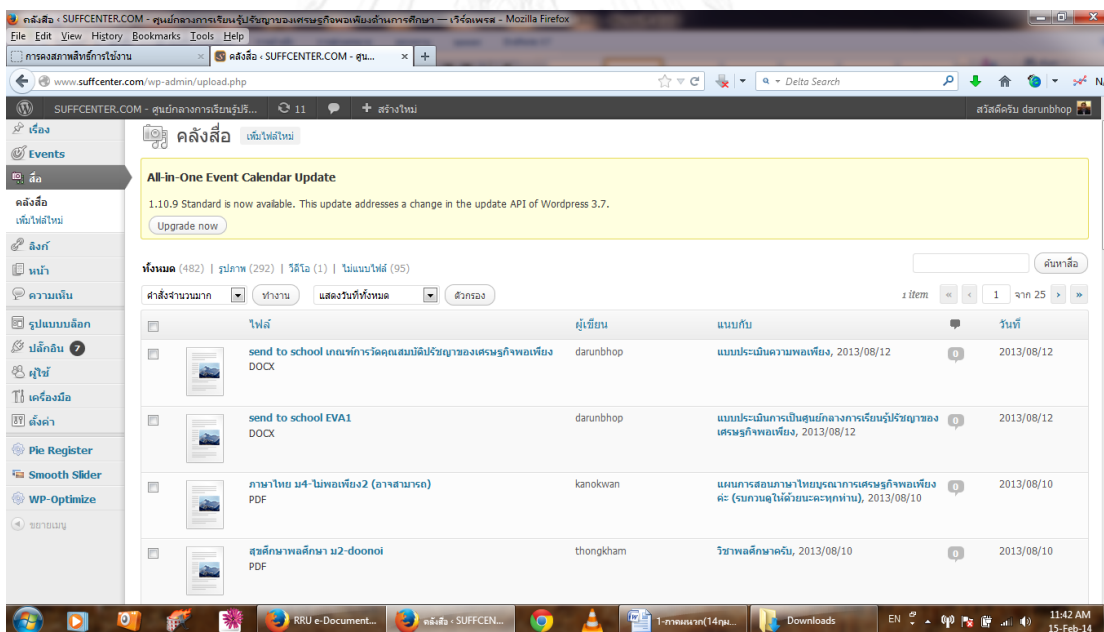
คลังสื่อ ‹ SUFFCENTER.COM - ศูนย์กลางการเรียนรู้ปรัชญาของเศรษฐกิจพอเพียงด้านการศึกษา — เวิร์ดเพรส - Mozilla Firefox

File Edit View History Bookmarks Tools Help

การคงสภาพสิทธิ์การใช้งาน ×
คลังสื่อ ‹ SUFFCENTER.COM - ศูน... ×
+

www.suffcenter.com/wp-admin/upload.php

Delta Search

SUFFCENTER.COM - ศูนย์กลางการเรียนรู้ปรั... 11 + สร้างใหม่
สวัสดีครับ darunbhop

เรื่อง
Events
สื่อ
คลังสื่อ
เพิ่มไฟล์ใหม่
ลิงก์
หน้า
ความเห็น
รูปแบบบล็อก
ปลั๊กอิน 7
ผู้ใช้
เครื่องมือ
ตั้งค่า
Pie Register
Smooth Slider
WP-Optimize
ขยายเมนู

คลังสื่อ เพิ่มไฟล์ใหม่

All-in-One Event Calendar Update

1.10.9 Standard is now available. This update addresses a change in the update API of Wordpress 3.7.

Upgrade now

ทั้งหมด (482) | รูปภาพ (292) | วีดิโอ (1) | ไม่แนบไฟล์ (95)

ค้นหาสื่อ

คำสั่งจำนวนมาก ทำงาน แสดงวันที่ทั้งหมด ตัวกรอง

1 item « ‹ 1 จาก 25 › »

| | ไฟล์ | ผู้เขียน | แนบกับ | | วันที่ |
|---|---|---|---|---|---|
| | send to school เกณฑ์การวัดคุณสมบัติปรัชญาของเศรษฐกิจพอเพียง DOCX | darunbhop | แบบประเมินความพอเพียง, 2013/08/12 | 0 | 2013/08/12 |
| | send to school EVA1 DOCX | darunbhop | แบบประเมินการเป็นศูนย์กลางการเรียนรู้ปรัชญาของเศรษฐกิจพอเพียง, 2013/08/12 | 0 | 2013/08/12 |
| | ภาษาไทย ม4-ไม่พอเพียง2 (อาจสามารถ) PDF | kanokwan | แผนการสอนภาษาไทยบูรณาการเศรษฐกิจพอเพียงค่ะ (รบกวนดูให้ด้วยนะคะทุกท่าน), 2013/08/10 | 0 | 2013/08/10 |
| | สุขศึกษาพลศึกษา ม2-doonoi PDF | thongkham | วิชาพลศึกษาครับ, 2013/08/10 | 0 | 2013/08/10 |

RRU e-Document... คลังสื่อ ‹ SUFFCEN... 1-ภาคผนวก(14กุม... Downloads EN 11:42 AM 15-Feb-14